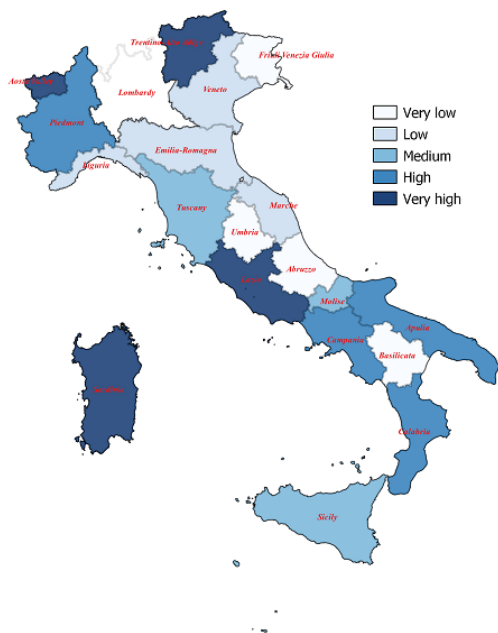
Trentino-Alto Adige
Friuli-Venezia Giulia
Aosta Valley
Lombardy
Veneto
Piedmont
Liguria
Emilia-Romagna
Tuscany
Marche
Umbria
Lazio
Abruzzo
Molise
Campania
Apulia
Basilicata
Sardinia
Calabria
Sicily

Very low
Low
Medium
High
Very high